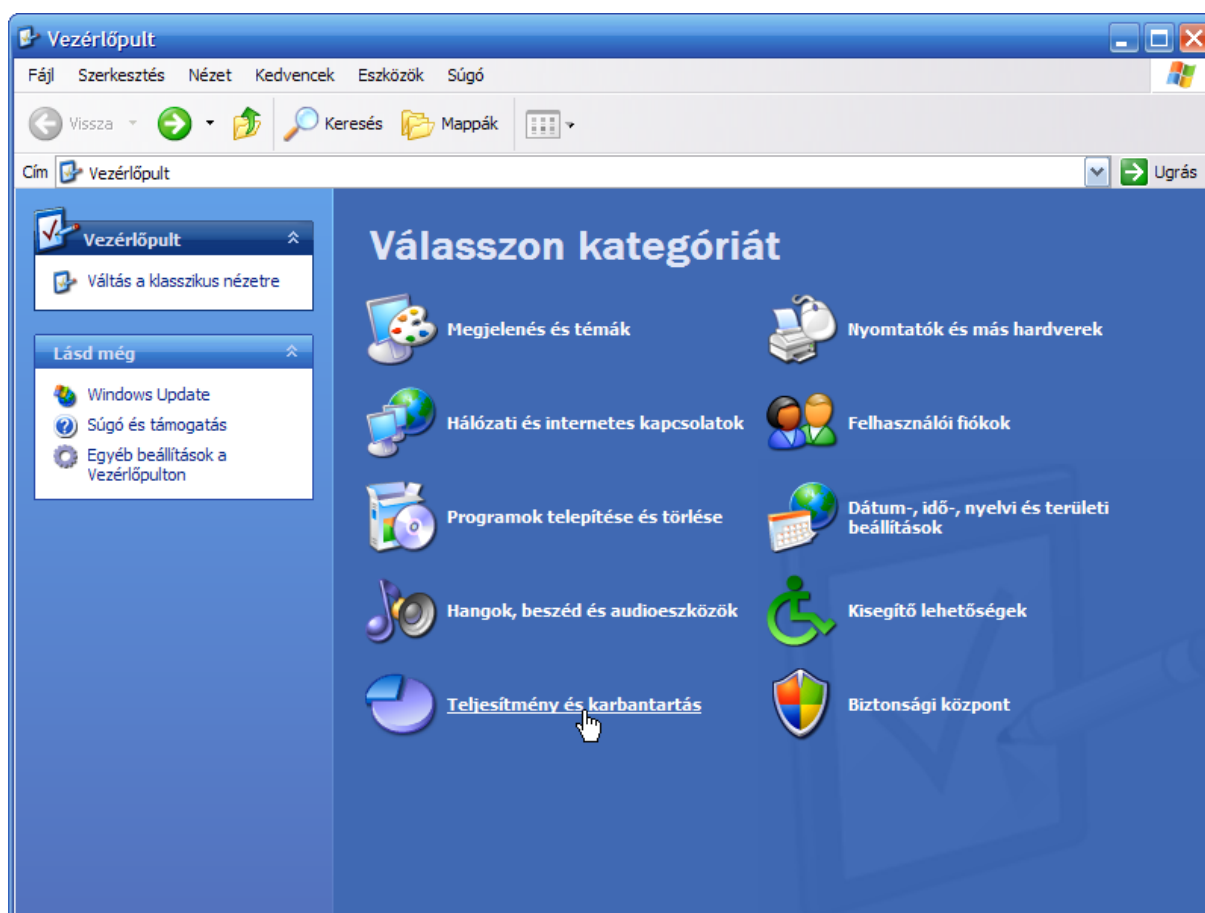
Vezérlőpult

Fájl Szerkesztés Nézet Kedvencek Eszközök Súgó

Vissza Keresés Mappák

Cím Vezérlőpult Ugrás

Vezérlőpult

Váltás a klasszikus nézetre

Lásd még

Windows Update

Súgó és támogatás

Egyéb beállítások a Vezérlőpulton

Válasszon kategóriát

Megjelenés és témák

Nyomtatók és más hardverek

Hálózati és internetes kapcsolatok

Felhasználói fiókok

Programok telepítése és törlése

Dátum-, idő-, nyelvi és területi beállítások

Hangok, beszéd és audioeszközök

Kisegítő lehetőségek

Teljesítmény és karbantartás

Biztonsági központ